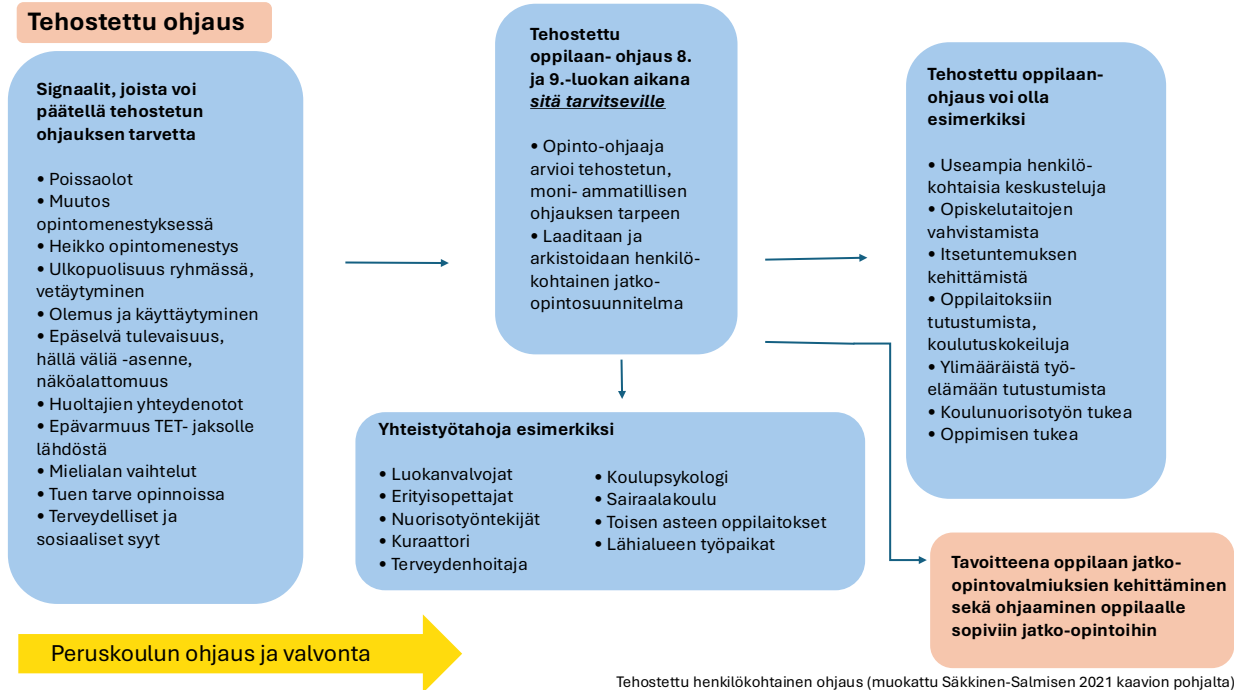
Tehostettu ohjaus

Signaalit, joista voi päätellä tehostetun ohjauksen tarvetta

• Poissaolot
• Muutos opintomenestyksessä
• Heikko opintomenestys
• Ulkopuolisuus ryhmässä, vetäytyminen
• Olemus ja käyttäytyminen
• Epäselvä tulevaisuus, hällä väliä -asenne, näköalattomuus
• Huoltajien yhteydenotot
• Epävarmuus TET- jaksolle lähdöstä
• Mielialan vaihtelut
• Tuen tarve opinnoissa
• Terveydelliset ja sosiaaliset syyt

Tehostettu oppilaan- ohjaus 8. ja 9.-luokan aikana *sitä tarvitseville*

• Opinto-ohjaaja arvioi tehostetun, moni- ammatillisen ohjauksen tarpeen
• Laaditaan ja arkistoidaan henkilökohtainen jatko-opintosuunnitelma

Tehostettu oppilaan-ohjaus voi olla esimerkiksi

• Useampia henkilökohtaisia keskusteluja
• Opiskelutaitojen vahvistamista
• Itsetuntemuksen kehittämistä
• Oppilaitoksiin tutustumista, koulutuskokeiluja
• Ylimääräistä työelämään tutustumista
• Koulunuorisotyön tukea
• Oppimisen tukea

Yhteistyötahoja esimerkiksi

• Luokanvalvojat
• Erityisopettajat
• Nuorisotyöntekijät
• Kuraattori
• Terveydenhoitaja

• Koulupsykologi
• Sairaalakoulu
• Toisen asteen oppilaitokset
• Lähialueen työpaikat

Tavoitteena oppilaan jatko-opintovalmiuksien kehittäminen sekä ohjaaminen oppilaalle sopiviin jatko-opintoihin

Peruskoulun ohjaus ja valvonta

Tehostettu henkilökohtainen ohjaus (muokattu Säkkinen-Salmisen 2021 kaavion pohjalta)